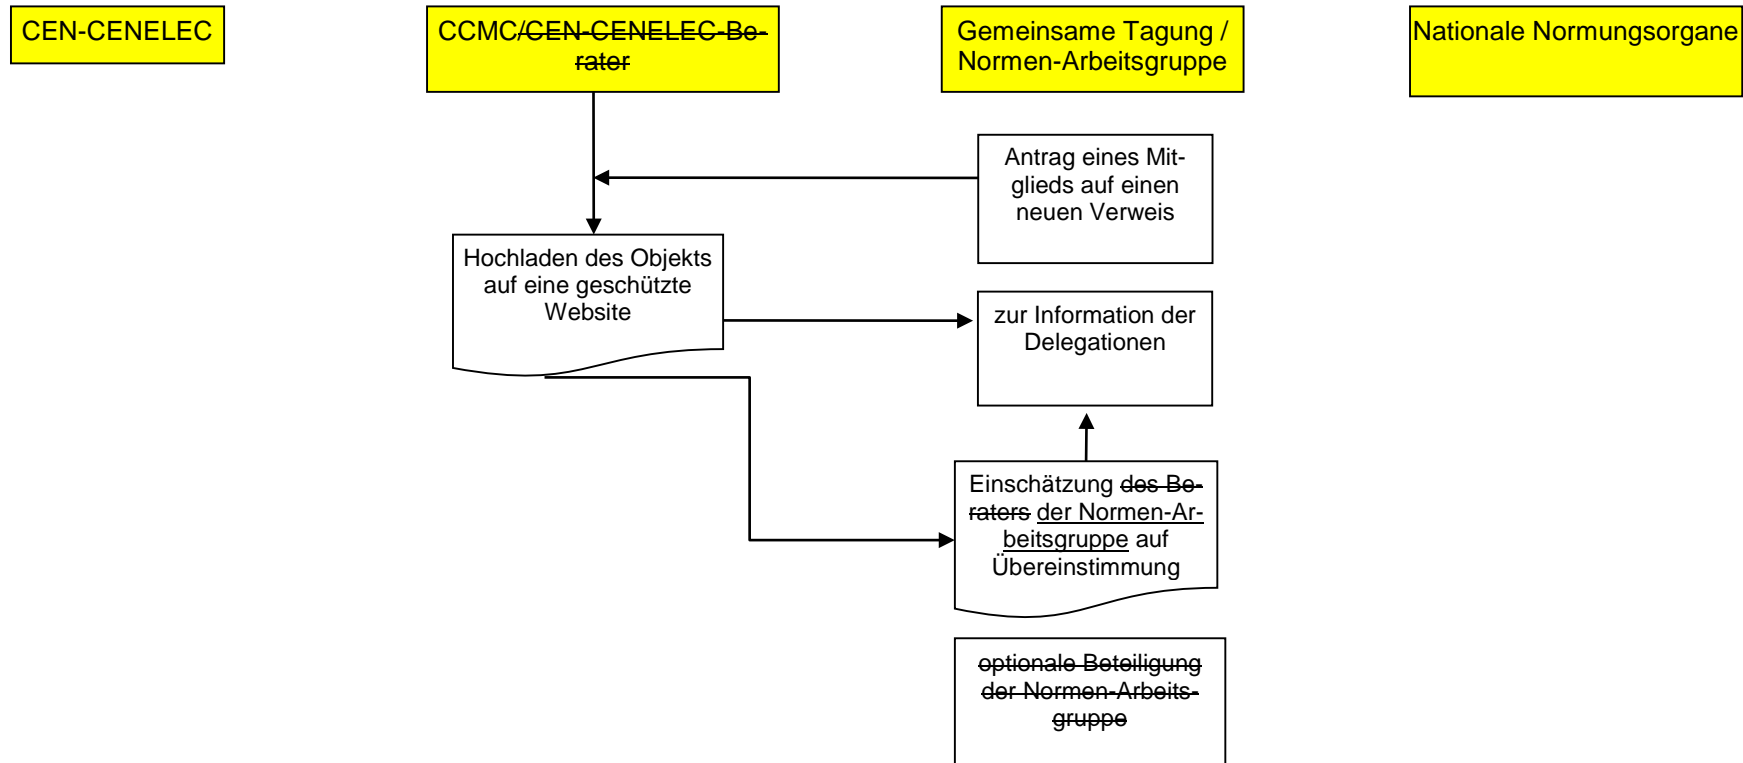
CEN-CENELEC

CCMC/CEN-CENELEC-Berater

Gemeinsame Tagung / Normen-Arbeitsgruppe

Nationale Normungsorgane

Antrag eines Mitglieds auf einen neuen Verweis

Hochladen des Objekts auf eine geschützte Website

zur Information der Delegationen

Einschätzung des Beraters der Normen-Arbeitsgruppe auf Übereinstimmung

optionale Beteiligung der Normen-Arbeitsgruppe